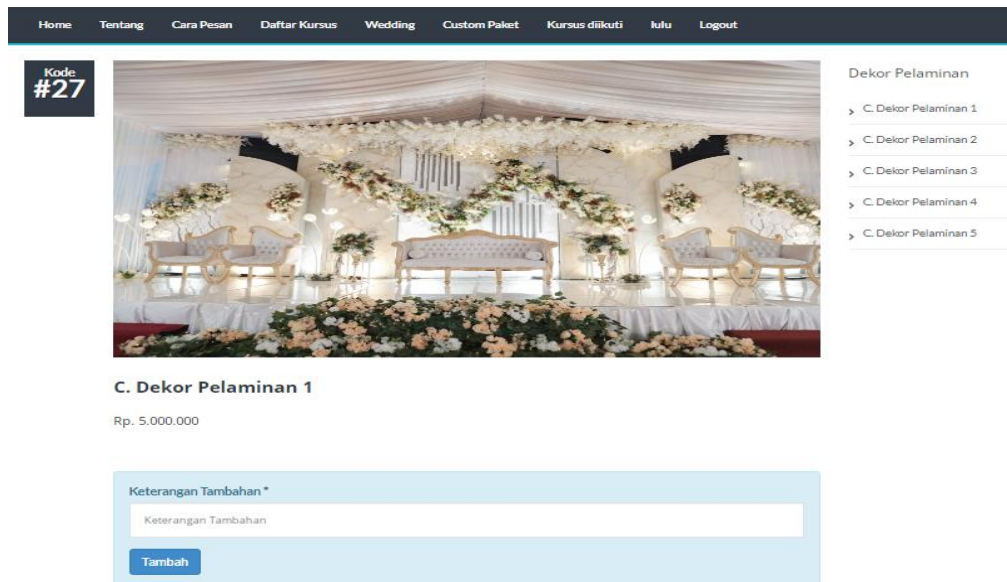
Home Tentang Cara Pesan Daftar Kursus Wedding Custom Paket Kursus diikuti lulu Logout

Kode
#27

Dekor Pelaminan

C. Dekor Pelaminan 1

C. Dekor Pelaminan 2

C. Dekor Pelaminan 3

C. Dekor Pelaminan 4

C. Dekor Pelaminan 5

C. Dekor Pelaminan 1

Rp. 5.000.000

Keterangan Tambahan *

Keterangan Tambahan

Tambah